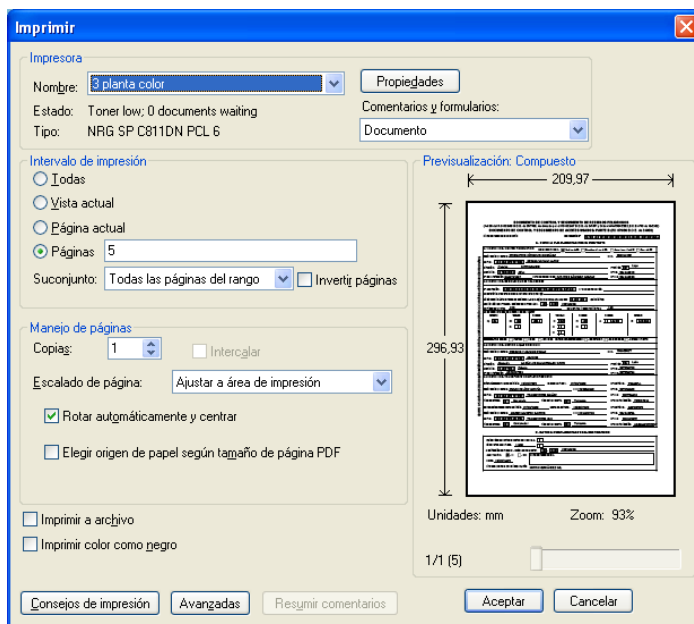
Imprimir

Impresora

Nombre: 3 planta color

Propiedades

Estado: Toner low; 0 documents waiting

Tipo: NRG SP C811DN PCL 6

Comentarios y formularios:

Documento

Intervalo de impresión

Todas

Vista actual

Página actual

Páginas 5

Suconjunto: Todas las páginas del rango

Invertir páginas

Manejo de páginas

Copias: 1

Intercalar

Escalado de página: Ajustar a área de impresión

Rotar automáticamente y centrar

Elegir origen de papel según tamaño de página PDF

Imprimir a archivo

Imprimir color como negro

Previsualización: Compuesto

209,97

296,93

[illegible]

Unidades: mm

Zoom: 93%

1/1 (5)

Consejos de impresión

Avanzadas

Resumir comentarios

Aceptar

Cancelar